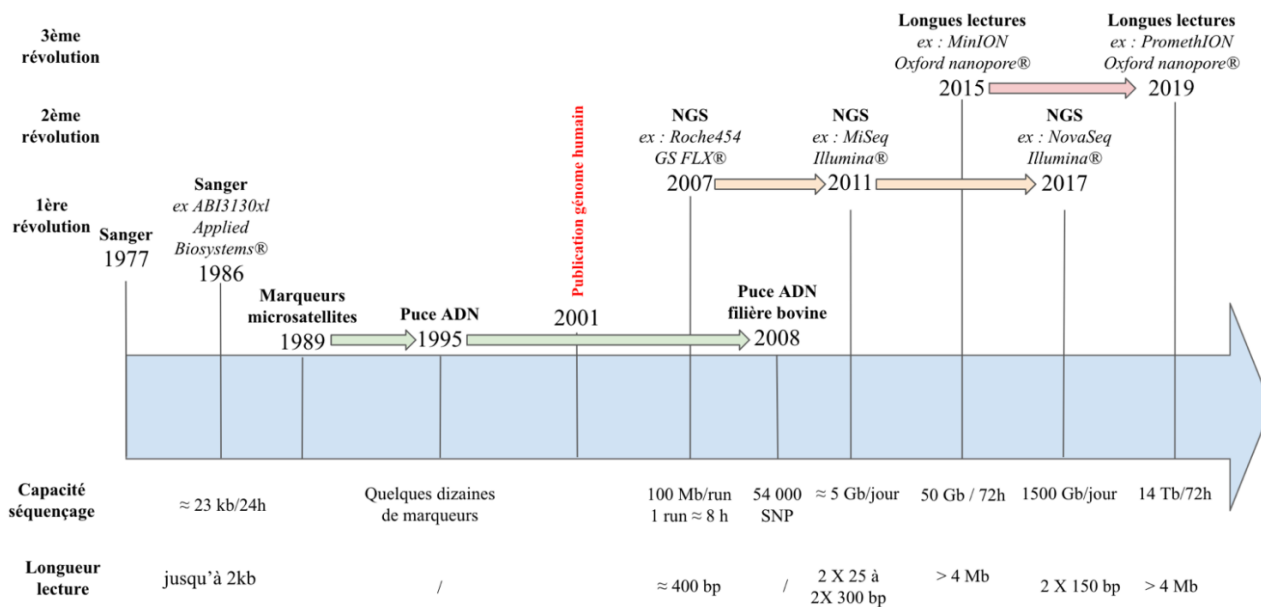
3ème révolution

2ème révolution

1ère révolution

Sanger
1977

Sanger
ex ABI3130xl Applied Biosystems®
1986

Marqueurs microsatellites
1989

Puce ADN
1995

Publication génome humain
2001

NGS
ex : Roche454 GS FLX®
2007

Puce ADN filière bovine
2008

NGS
ex : MiSeq Illumina®
2011

Longues lectures
ex : MinION Oxford nanopore®
2015

NGS
ex : NovaSeq Illumina®
2017

Longues lectures
ex : PromethION Oxford nanopore®
2019

Capacité séquençage
≈ 23 kb/24h
Quelques dizaines de marqueurs
100 Mb/run
1 run ≈ 8 h
54 000 SNP
≈ 5 Gb/jour
50 Gb / 72h
1500 Gb/jour
14 Tb/72h

Longueur lecture
jusqu'à 2kb
/
≈ 400 bp
/
2 X 25 à 2X 300 bp
> 4 Mb
2 X 150 bp
> 4 Mb